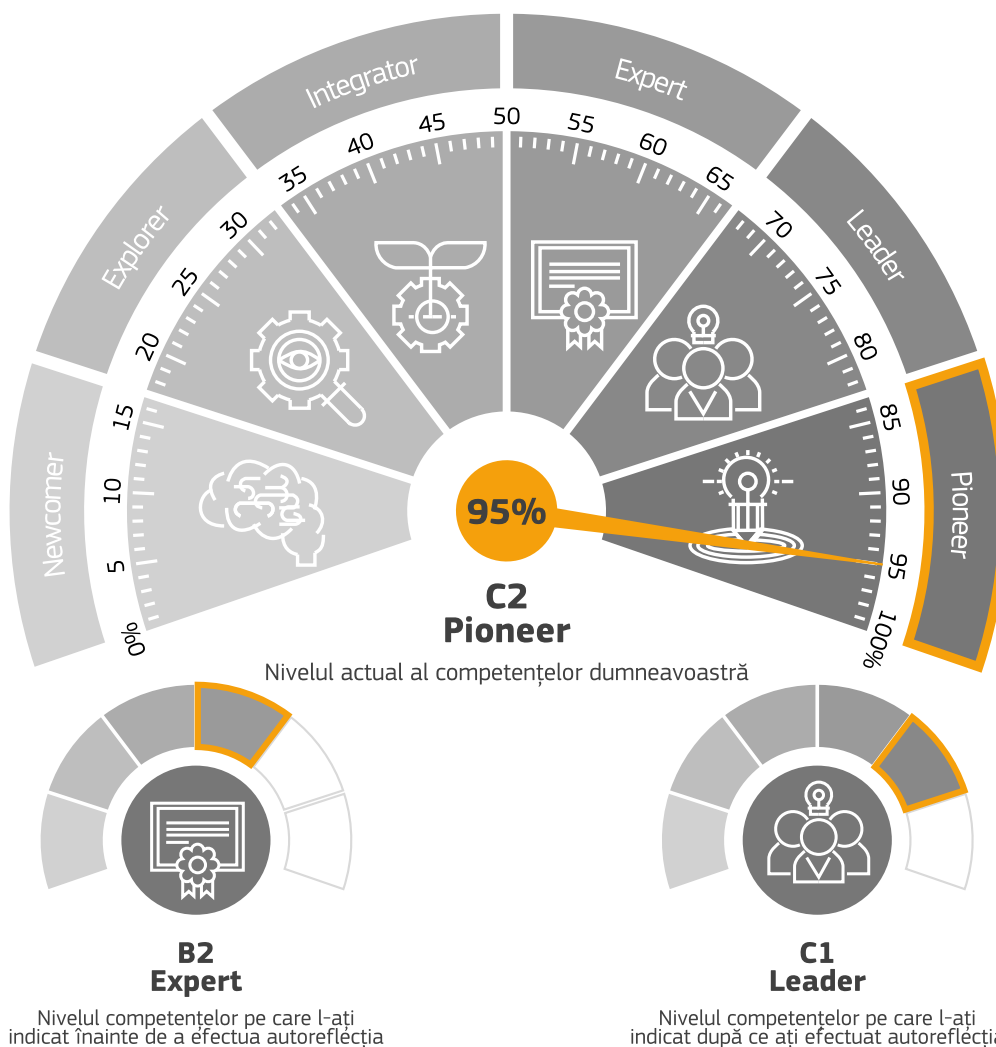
Newcomer
Explorer
Integrator
Expert
Leader
Pioneer

0%
5
10
15
20
25
30
35
40
45
50
55
60
65
70
75
80
85
90
95
100%

95%

C2
Pioneer
Nivelul actual al competențelor dumneavoastră

B2
Expert
Nivelul competențelor pe care l-ați indicat înainte de a efectua autoreflecția

C1
Leader
Nivelul competențelor pe care l-ați indicat după ce ați efectuat autoreflecția